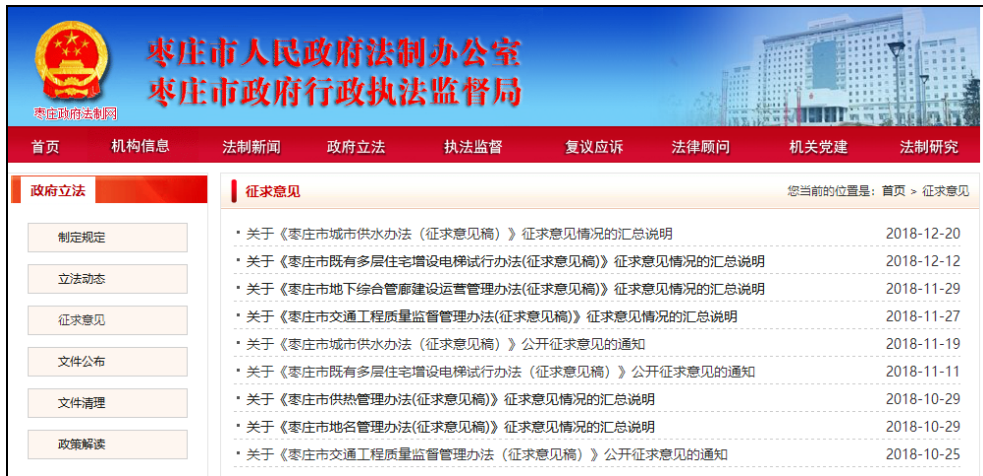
枣庄政府法制网

枣庄市人民政府法制办公室
枣庄市政府行政执法监督局

首页 机构信息 法制新闻 政府立法 执法监督 复议应诉 法律顾问 机关党建 法制研究

政府立法

制定规定

立法动态

征求意见

文件公布

文件清理

政策解读

征求意见

您当前的位置是：首页 > 征求意见

• 关于《枣庄市城市供水办法（征求意见稿）》征求意见情况的汇总说明 2018-12-20
• 关于《枣庄市既有多层住宅增设电梯试行办法(征求意见稿)》征求意见情况的汇总说明 2018-12-12
• 关于《枣庄市地下综合管廊建设运营管理办法(征求意见稿)》征求意见情况的汇总说明 2018-11-29
• 关于《枣庄市交通工程质量监督管理办法(征求意见稿)》征求意见情况的汇总说明 2018-11-27
• 关于《枣庄市城市供水办法（征求意见稿）》公开征求意见的通知 2018-11-19
• 关于《枣庄市既有多层住宅增设电梯试行办法（征求意见稿）》公开征求意见的通知 2018-11-11
• 关于《枣庄市供热管理办法(征求意见稿)》征求意见情况的汇总说明 2018-10-29
• 关于《枣庄市地名管理办法(征求意见稿)》征求意见情况的汇总说明 2018-10-29
• 关于《枣庄市交通工程质量监督管理办法（征求意见稿）》公开征求意见的通知 2018-10-25